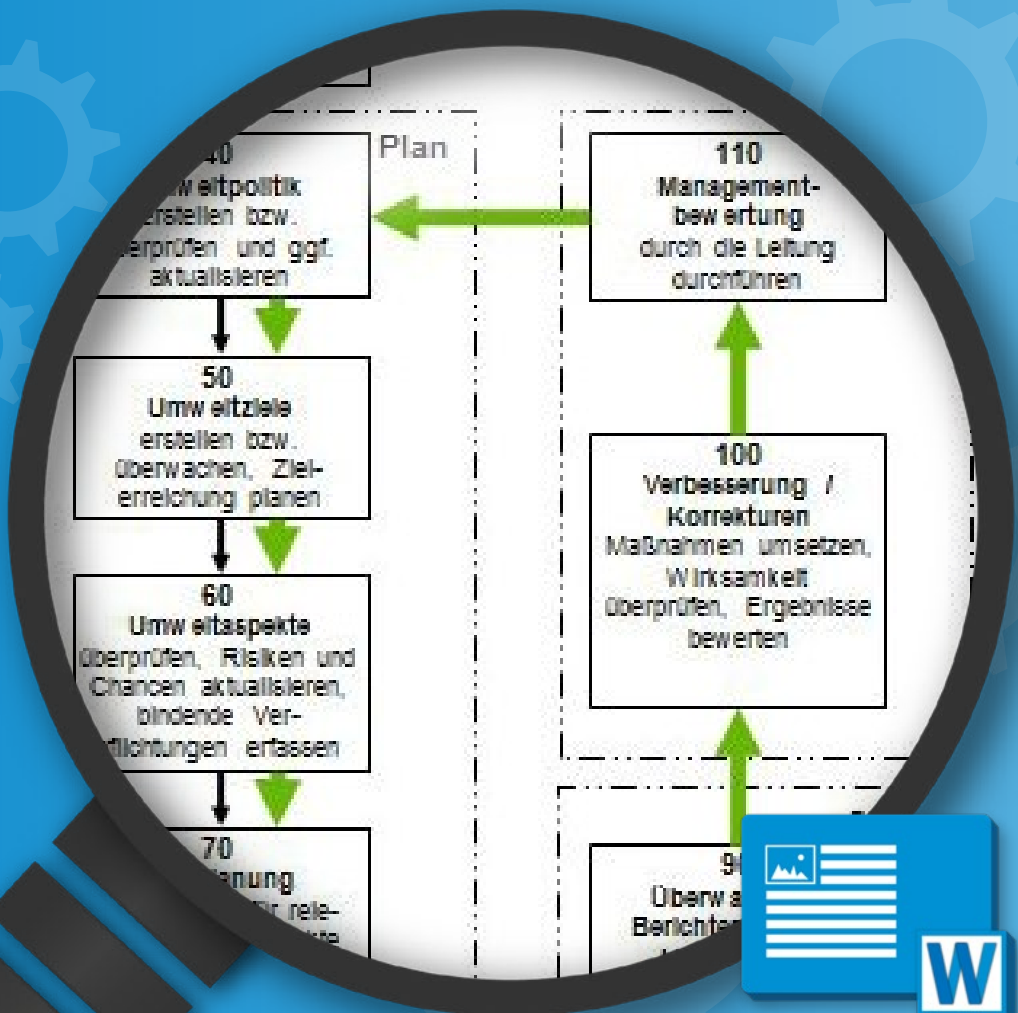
40
Umweltpolitik
erstellen bzw.
überprüfen und ggf.
aktualisieren

Plan

110
Management-
bewertung
durch die Leitung
durchführen

50
Umweltziele
erstellen bzw.
überwachen, Ziel-
erreichung planen

100
Verbesserung /
Korrekturen
Maßnahmen umsetzen,
Wirksamkeit
überprüfen, Ergebnisse
bewerten

60
Umweltaspekte
überprüfen, Risiken und
Chancen aktualisieren,
bindende Ver-
pflichtungen erfassen

70
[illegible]nung
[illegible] rele-
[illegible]

9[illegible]
Überw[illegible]
Bericht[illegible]

W